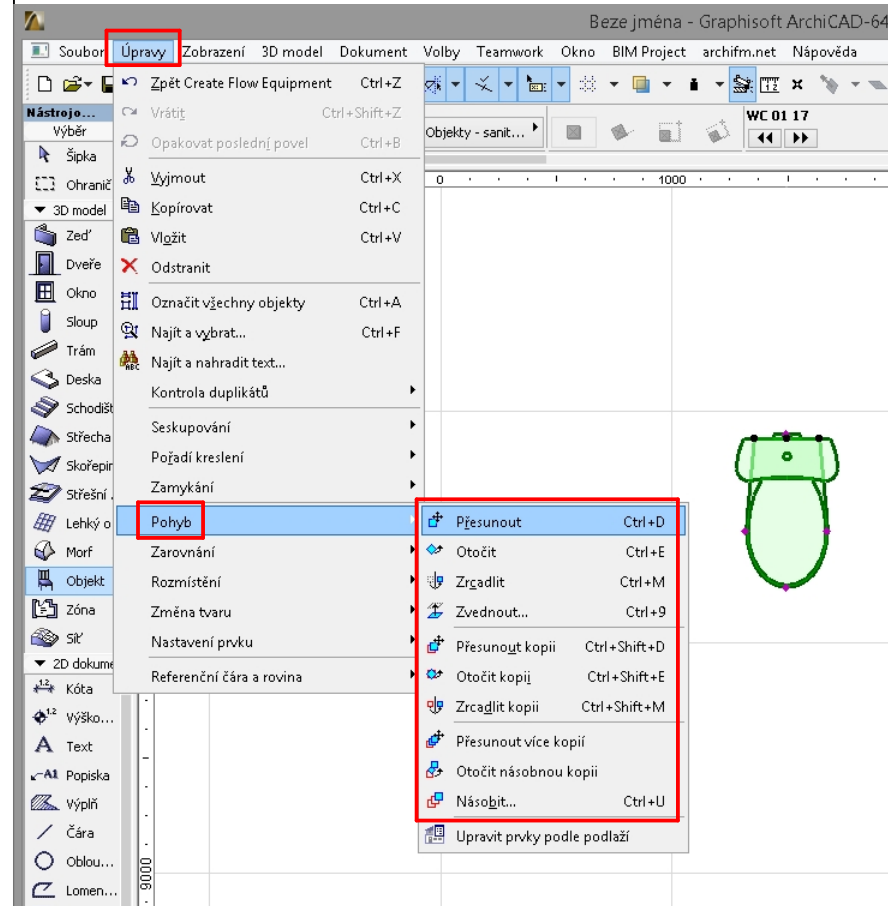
Beze jména - Graphisoft ArchiCAD-64

Soubor Úpravy Zobrazení 3D model Dokument Volby Teamwork Okno BIM Project archifm.net Nápověda

Nástrojo...
Výběr
Šipka
Ohranič
3D model
Zeď
Dveře
Okno
Sloup
Trám
Deska
Schodišt
Střecha
Skořepin
Střešní
Lehký o
Morf
Objekt
Zóna
Síť
2D dokume
Kóta
Výško...
Text
Popiska
Výplň
Čára
Oblou...
Lomen...

Objekty - sanit...
WC 01 17

Zpět Create Flow Equipment Ctrl+Z
Vrátit Ctrl+Shift+Z
Opakovat poslední povel Ctrl+B
Vyjmout Ctrl+X
Kopírovat Ctrl+C
Vložit Ctrl+V
Odstranit
Označit všechny objekty Ctrl+A
Najít a vybrat... Ctrl+F
Najít a nahradit text...
Kontrola duplikátů
Seskupování
Pořadí kreslení
Zamykání
Pohyb
Zarovnání
Rozmístění
Změna tvaru
Nastavení prvku
Referenční čára a rovina

Přesunout Ctrl+D
Otočit Ctrl+E
Zrcadlit Ctrl+M
Zvednout... Ctrl+9
Přesunout kopii Ctrl+Shift+D
Otočit kopii Ctrl+Shift+E
Zrcadlit kopii Ctrl+Shift+M
Přesunout více kopií
Otočit násobnou kopii
Násobit... Ctrl+U
Upravit prvky podle podlaží

0
1000
9000